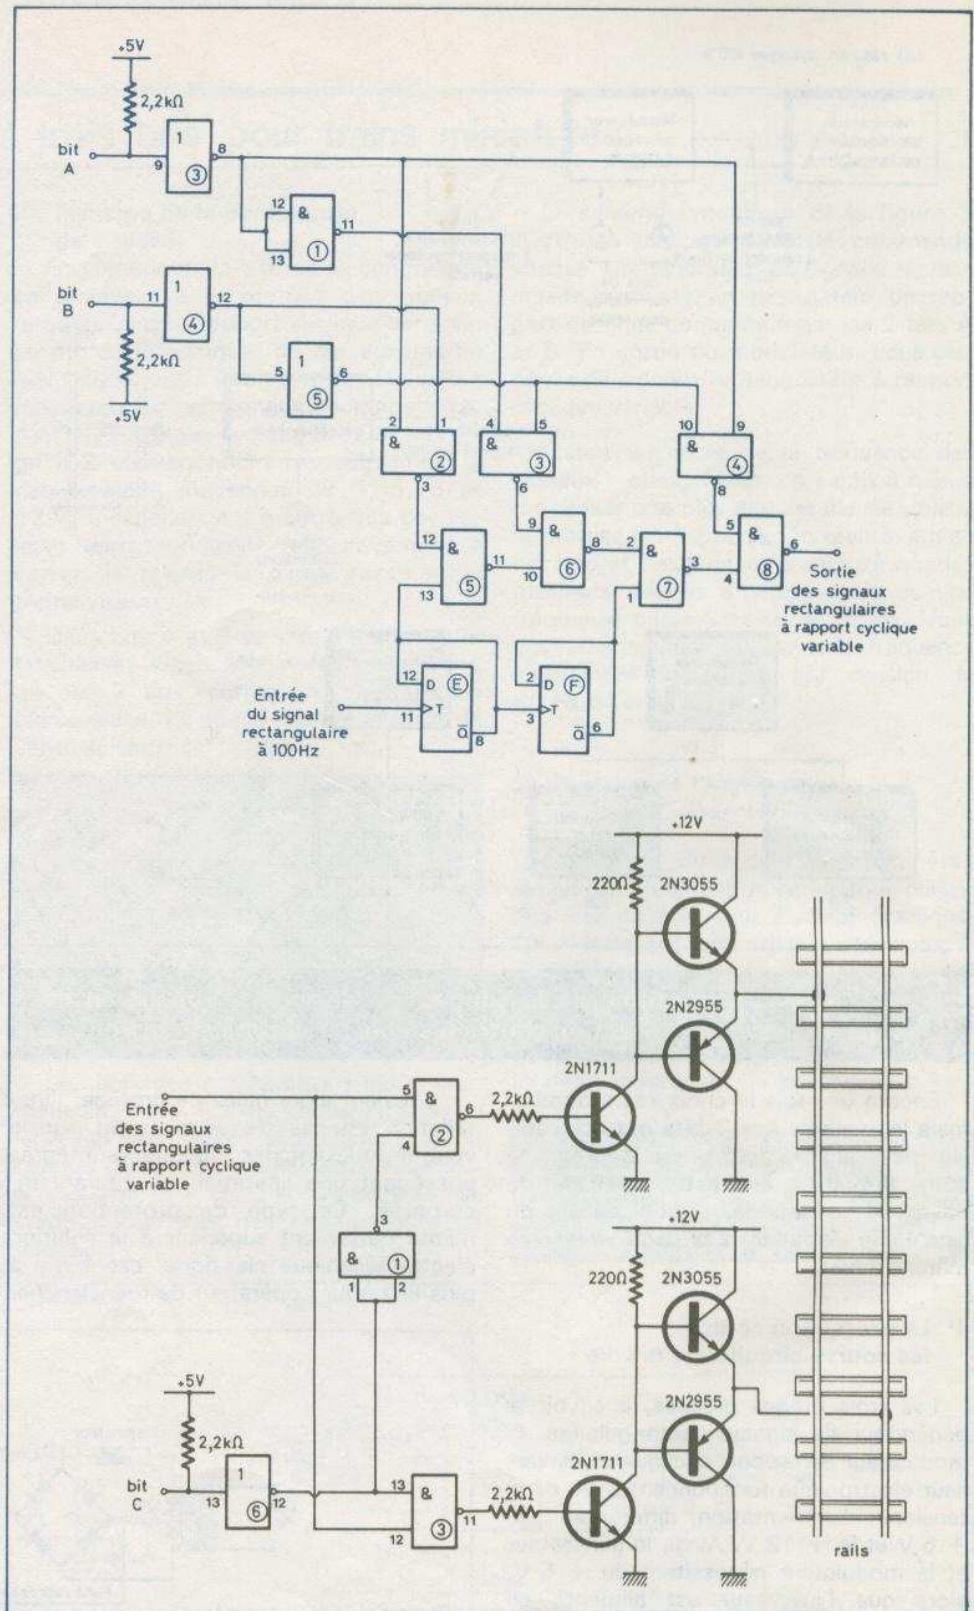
+5V
2,2kΩ
bit A
9
1
③
8
12
&
①
11
13
bit B
11
1
④
12
2,2kΩ
+5V
5
1
⑤
6
2
1
&
②
3
4
5
&
③
6
10
9
&
④
8
12
&
⑤
11
13
9
&
⑥
8
10
2
&
⑦
3
1
5
&
⑧
6
4
Sortie des signaux rectangulaires à rapport cyclique variable
Entrée du signal rectangulaire à 100Hz
12
D
Ⓔ
11
T
$\overline{Q}$
8
2
D
Ⓕ
3
T
$\overline{Q}$
6
+12V
220Ω
2N3055
2N2955
Entrée des signaux rectangulaires à rapport cyclique variable
5
&
②
6
4
2,2kΩ
2N1711
3
&
①
1
2
+12V
220Ω
2N3055
2N2955
+5V
2,2kΩ
bit C
13
1
⑥
12
13
&
③
11
12
2,2kΩ
2N1711
rails